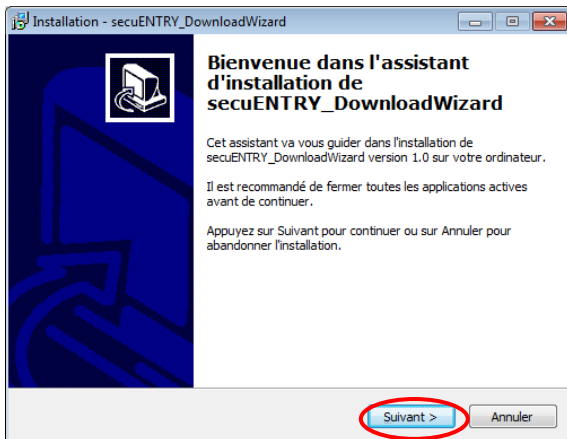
Installation - secuENTRY_DownloadWizard

Bienvenue dans l'assistant d'installation de secuENTRY_DownloadWizard

Cet assistant va vous guider dans l'installation de secuENTRY_DownloadWizard version 1.0 sur votre ordinateur.

Il est recommandé de fermer toutes les applications actives avant de continuer.

Appuyez sur Suivant pour continuer ou sur Annuler pour abandonner l'installation.

Suivant >

Annuler